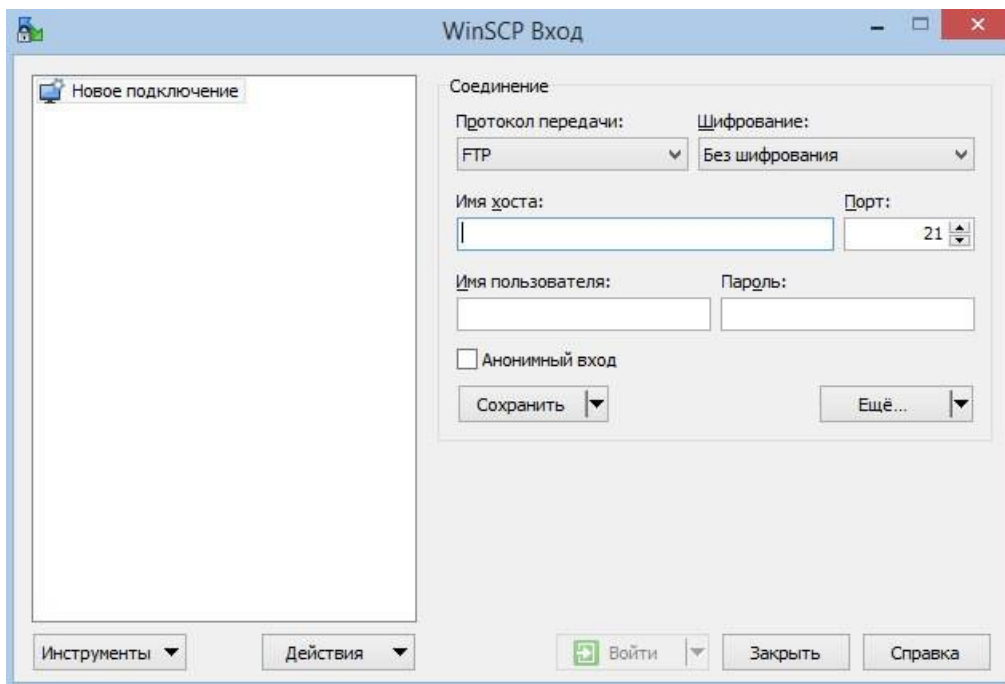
WinSCP Вход

Новое подключение

Соединение

Протокол передачи:

FTP

Шифрование:

Без шифрования

Имя хоста:

Порт:

21

Имя пользователя:

Пароль:

Анонимный вход

Сохранить

Ещё...

Инструменты

Действия

Войти

Закрыть

Справка